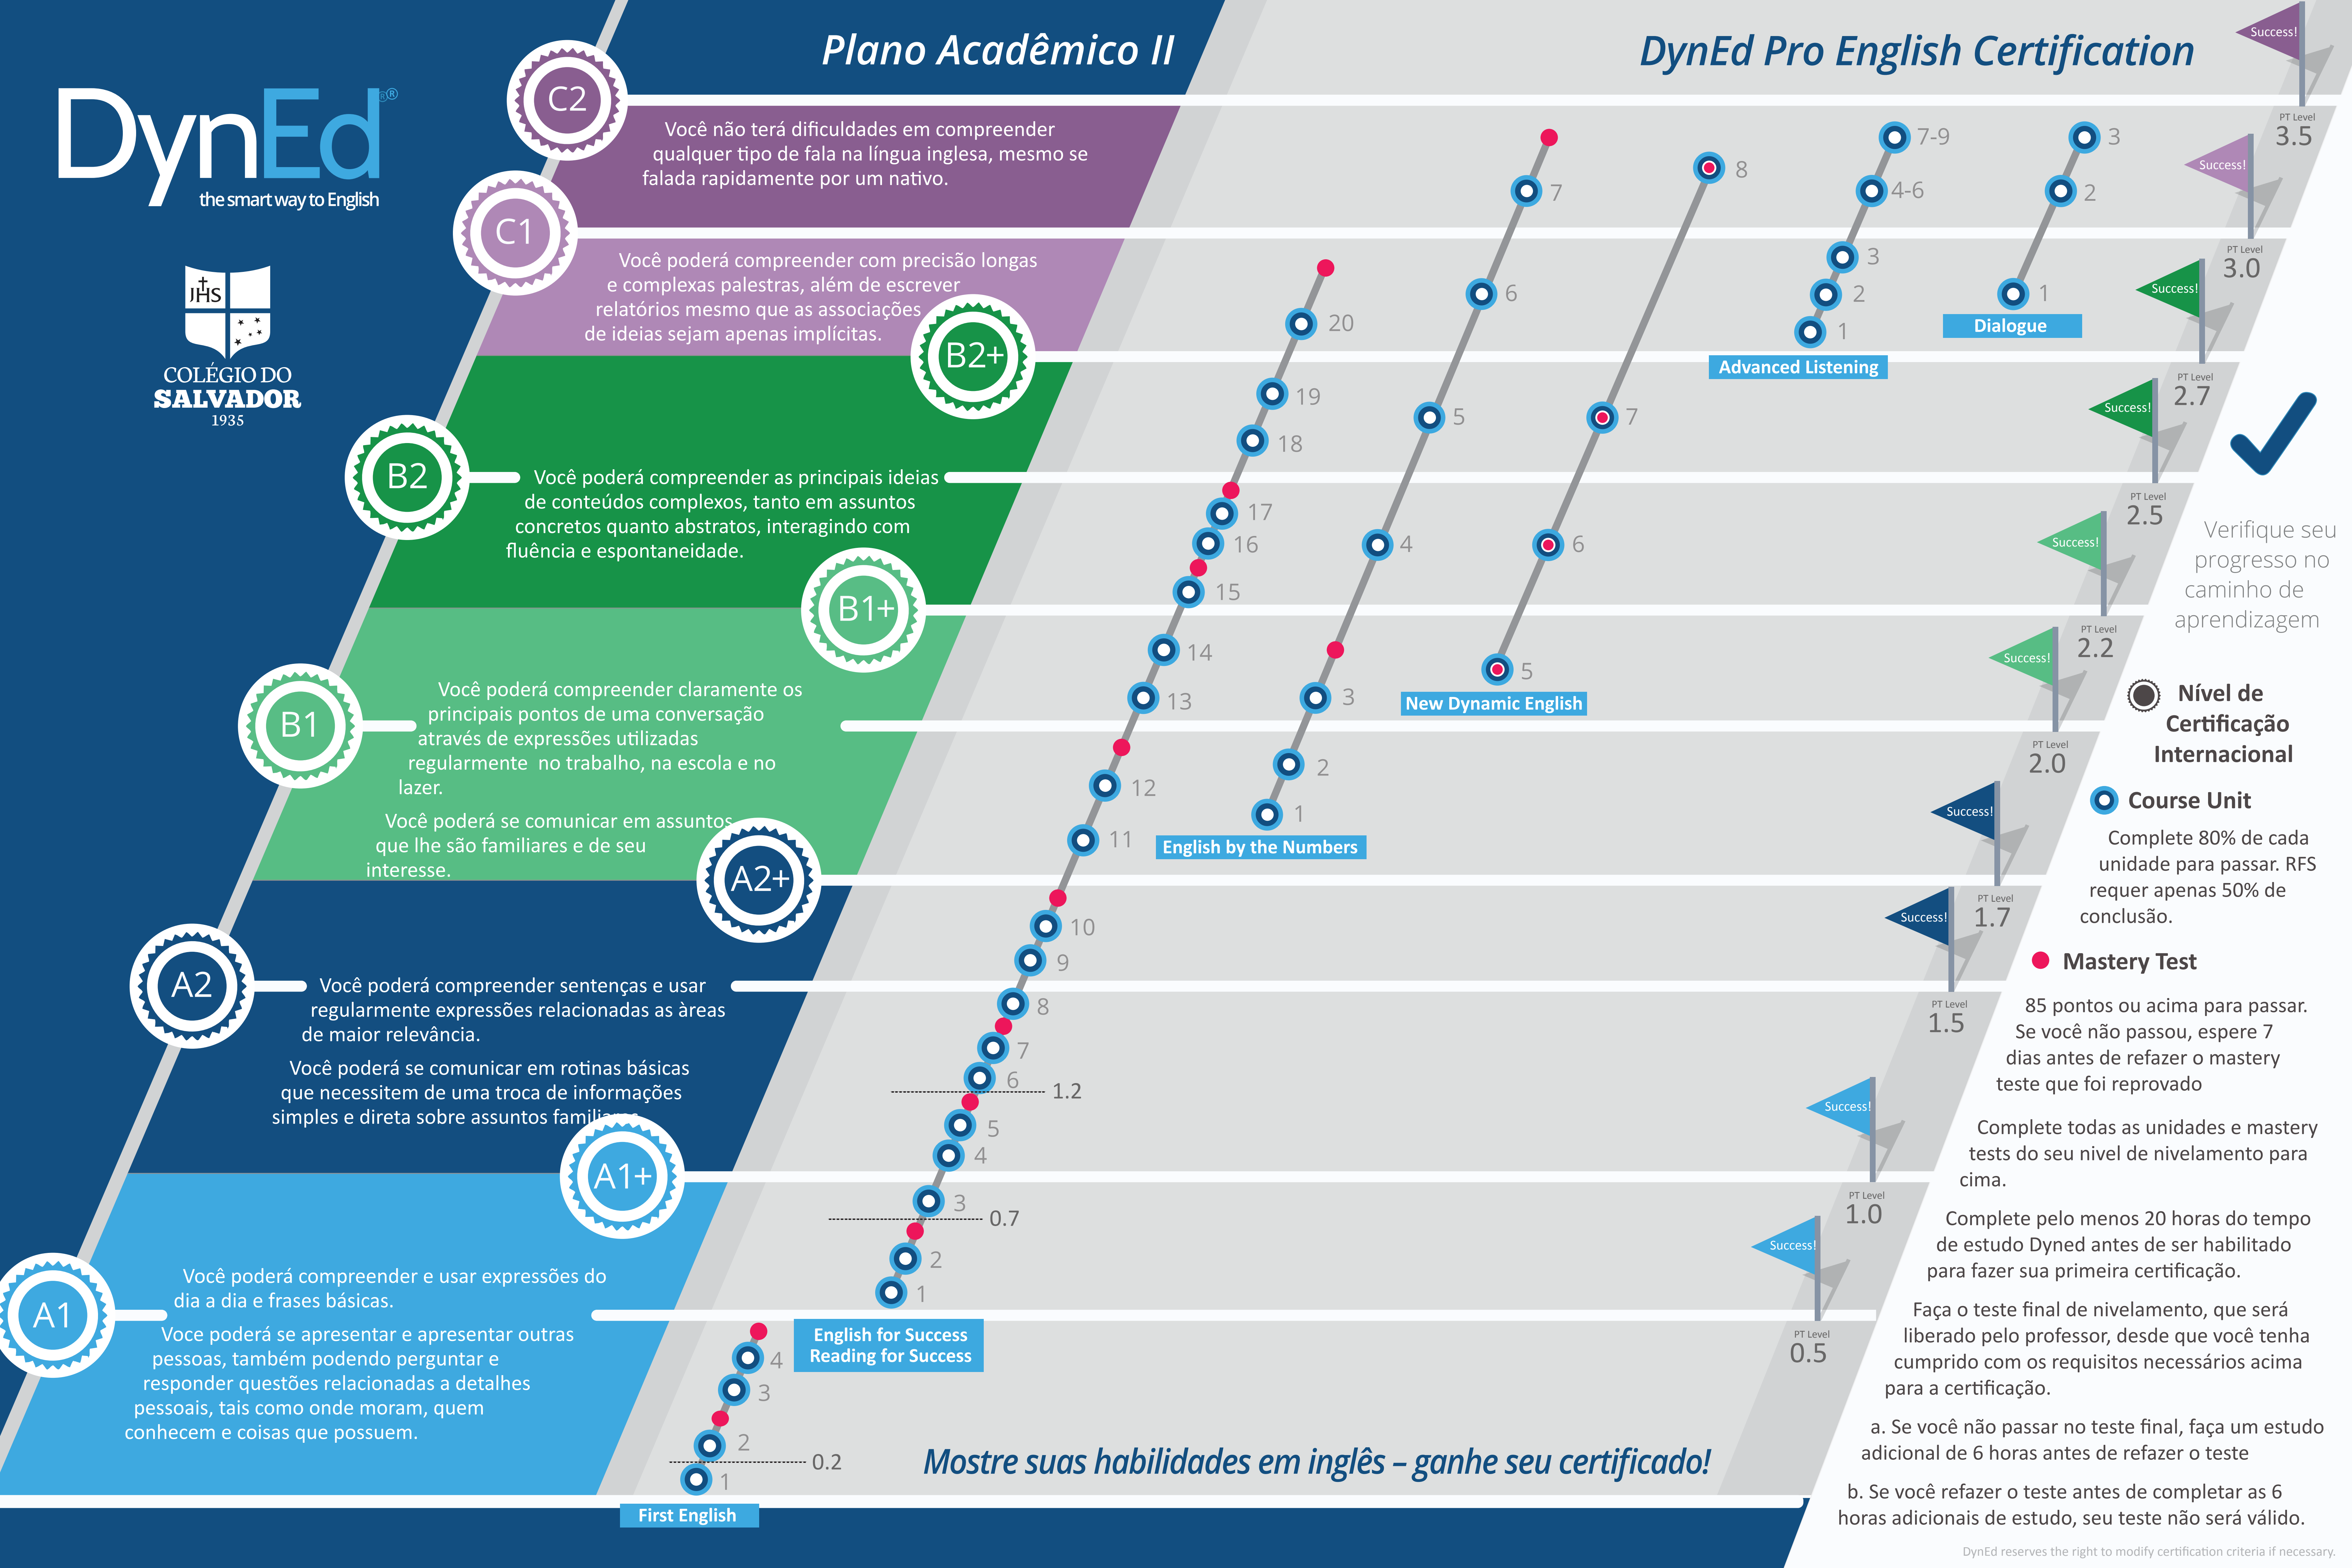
Plano Acadêmico II

DynEd Pro English Certification

DynEd®
the smart way to English

IHS
COLÉGIO DO SALVADOR
1935

C2
Você não terá dificuldades em compreender qualquer tipo de fala na língua inglesa, mesmo se falada rapidamente por um nativo.

C1
Você poderá compreender com precisão longas e complexas palestras, além de escrever relatórios mesmo que as associações de ideias sejam apenas implícitas.

B2+

B2
Você poderá compreender as principais ideias de conteúdos complexos, tanto em assuntos concretos quanto abstratos, interagindo com fluência e espontaneidade.

B1+

B1
Você poderá compreender claramente os principais pontos de uma conversação através de expressões utilizadas regularmente no trabalho, na escola e no lazer.
Você poderá se comunicar em assuntos que lhe são familiares e de seu interesse.

A2+

A2
Você poderá compreender sentenças e usar regularmente expressões relacionadas as àreas de maior relevância.
Você poderá se comunicar em rotinas básicas que necessitem de uma troca de informações simples e direta sobre assuntos familiares.

A1+

A1
Você poderá compreender e usar expressões do dia a dia e frases básicas.
Voce poderá se apresentar e apresentar outras pessoas, também podendo perguntar e responder questões relacionadas a detalhes pessoais, tais como onde moram, quem conhecem e coisas que possuem.

First English
1 2 0.2 3 4

English for Success
Reading for Success
1 2 3 0.7 4 5 6 1.2 7 8 9 10 11 12 13 14 15 16 17 18 19 20

English by the Numbers
1 2 3 4 5 6 7

New Dynamic English
5 6 7 8

Advanced Listening
1 2 3 4-6 7-9

Dialogue
1 2 3

Success!
PT Level 0.5
Success!
PT Level 1.0
Success!
PT Level 1.5
Success!
PT Level 1.7
Success!
PT Level 2.0
Success!
PT Level 2.2
Success!
PT Level 2.5
Success!
PT Level 2.7
Success!
PT Level 3.0
Success!
PT Level 3.5
Success!

Verifique seu progresso no caminho de aprendizagem

Nível de Certificação Internacional

Course Unit
Complete 80% de cada unidade para passar. RFS requer apenas 50% de conclusão.

Mastery Test
85 pontos ou acima para passar. Se você não passou, espere 7 dias antes de refazer o mastery teste que foi reprovado

Complete todas as unidades e mastery tests do seu nivel de nivelamento para cima.

Complete pelo menos 20 horas do tempo de estudo Dyned antes de ser habilitado para fazer sua primeira certificação.

Faça o teste final de nivelamento, que será liberado pelo professor, desde que você tenha cumprido com os requisitos necessários acima para a certificação.

a. Se você não passar no teste final, faça um estudo adicional de 6 horas antes de refazer o teste

b. Se você refazer o teste antes de completar as 6 horas adicionais de estudo, seu teste não será válido.

Mostre suas habilidades em inglês – ganhe seu certificado!

DynEd reserves the right to modify certification criteria if necessary.